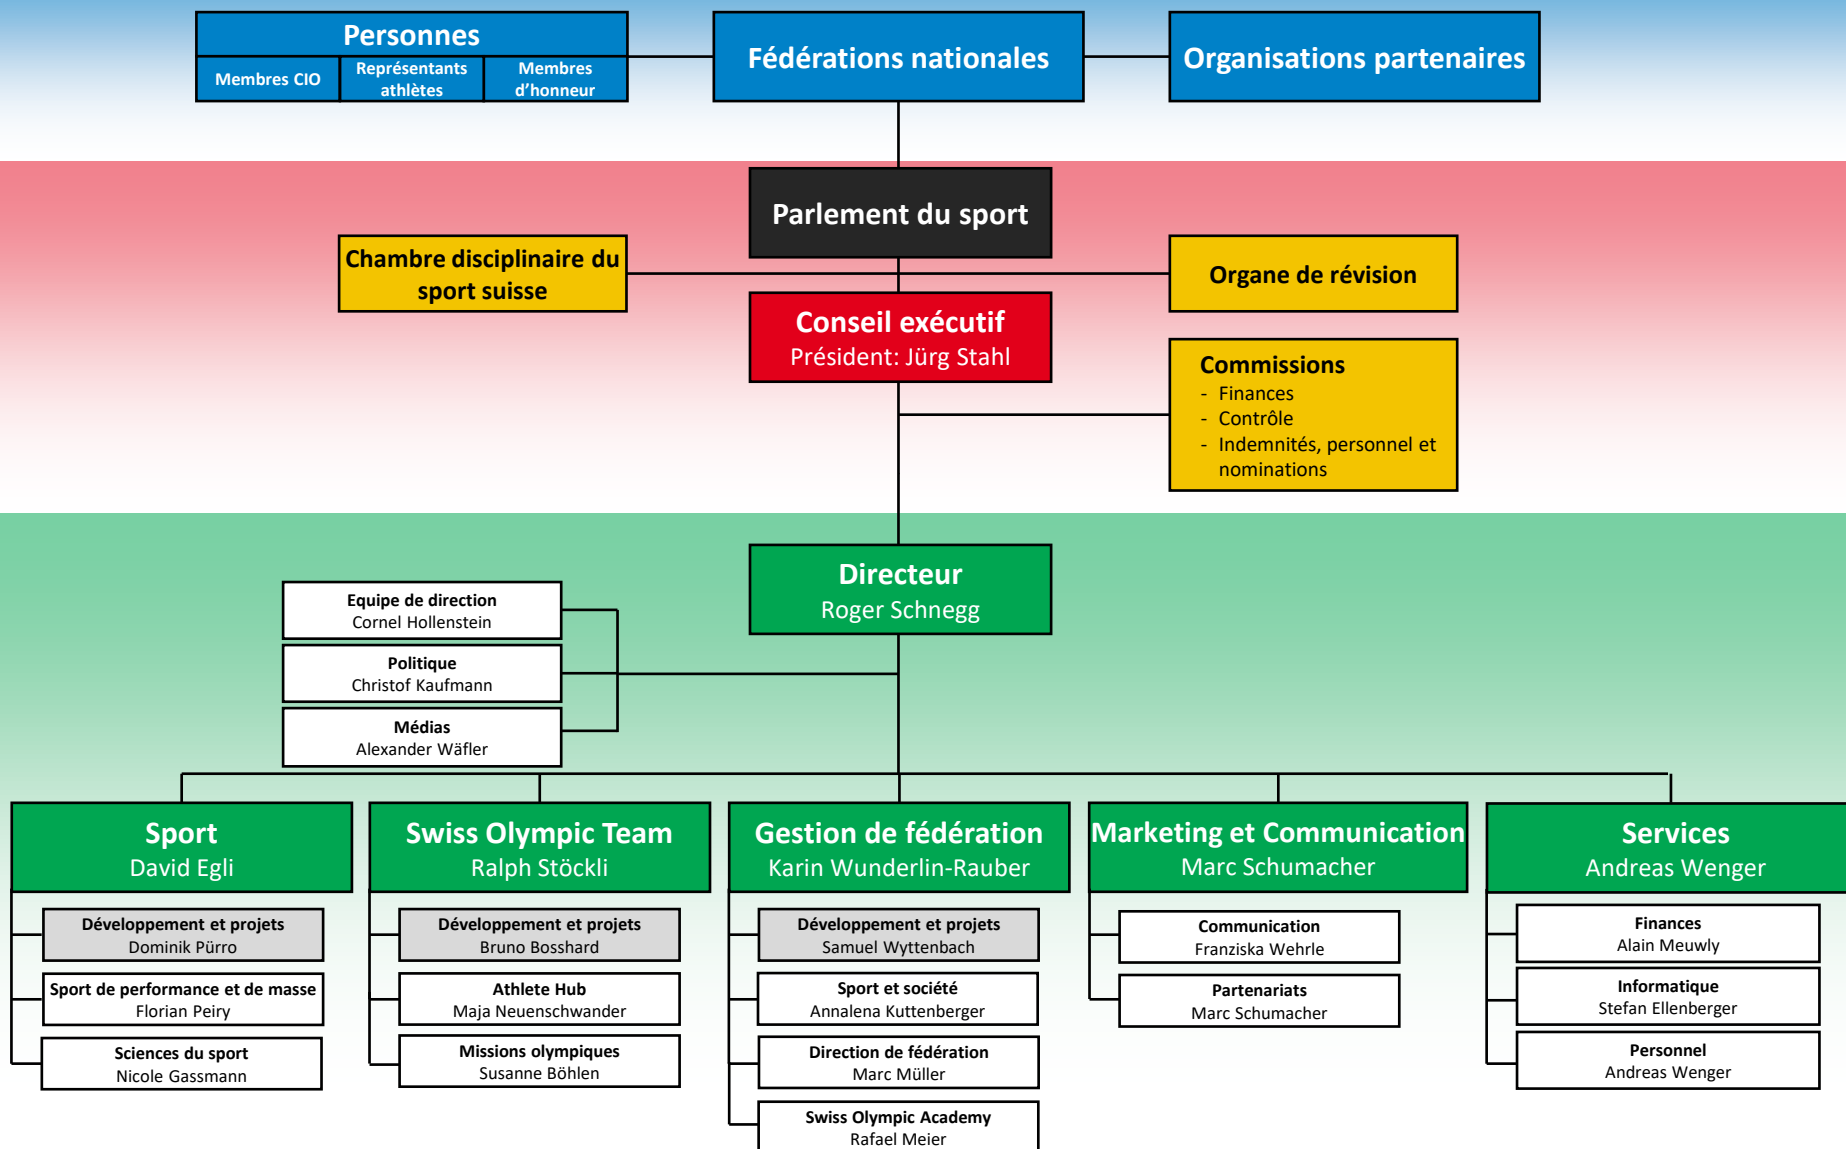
Personnes
Membres CIO
Représentants athlètes
Membres d'honneur

Fédérations nationales

Organisations partenaires

Parlement du sport

Chambre disciplinaire du sport suisse

Organe de révision

Conseil exécutif
Président: Jürg Stahl

Commissions
- Finances
- Contrôle
- Indemnités, personnel et nominations

Directeur
Roger Schnegg

Equipe de direction
Cornel Hollenstein

Politique
Christof Kaufmann

Médias
Alexander Wäfler

Sport
David Egli

Développement et projets
Dominik Pürro

Sport de performance et de masse
Florian Peiry

Sciences du sport
Nicole Gassmann

Swiss Olympic Team
Ralph Stöckli

Développement et projets
Bruno Bosshard

Athlete Hub
Maja Neuenschwander

Missions olympiques
Susanne Böhlen

Gestion de fédération
Karin Wunderlin-Rauber

Développement et projets
Samuel Wyttenbach

Sport et société
Annalena Kuttenberger

Direction de fédération
Marc Müller

Swiss Olympic Academy
Rafael Meier

Marketing et Communication
Marc Schumacher

Communication
Franziska Wehrle

Partenariats
Marc Schumacher

Services
Andreas Wenger

Finances
Alain Meuwly

Informatique
Stefan Ellenberger

Personnel
Andreas Wenger